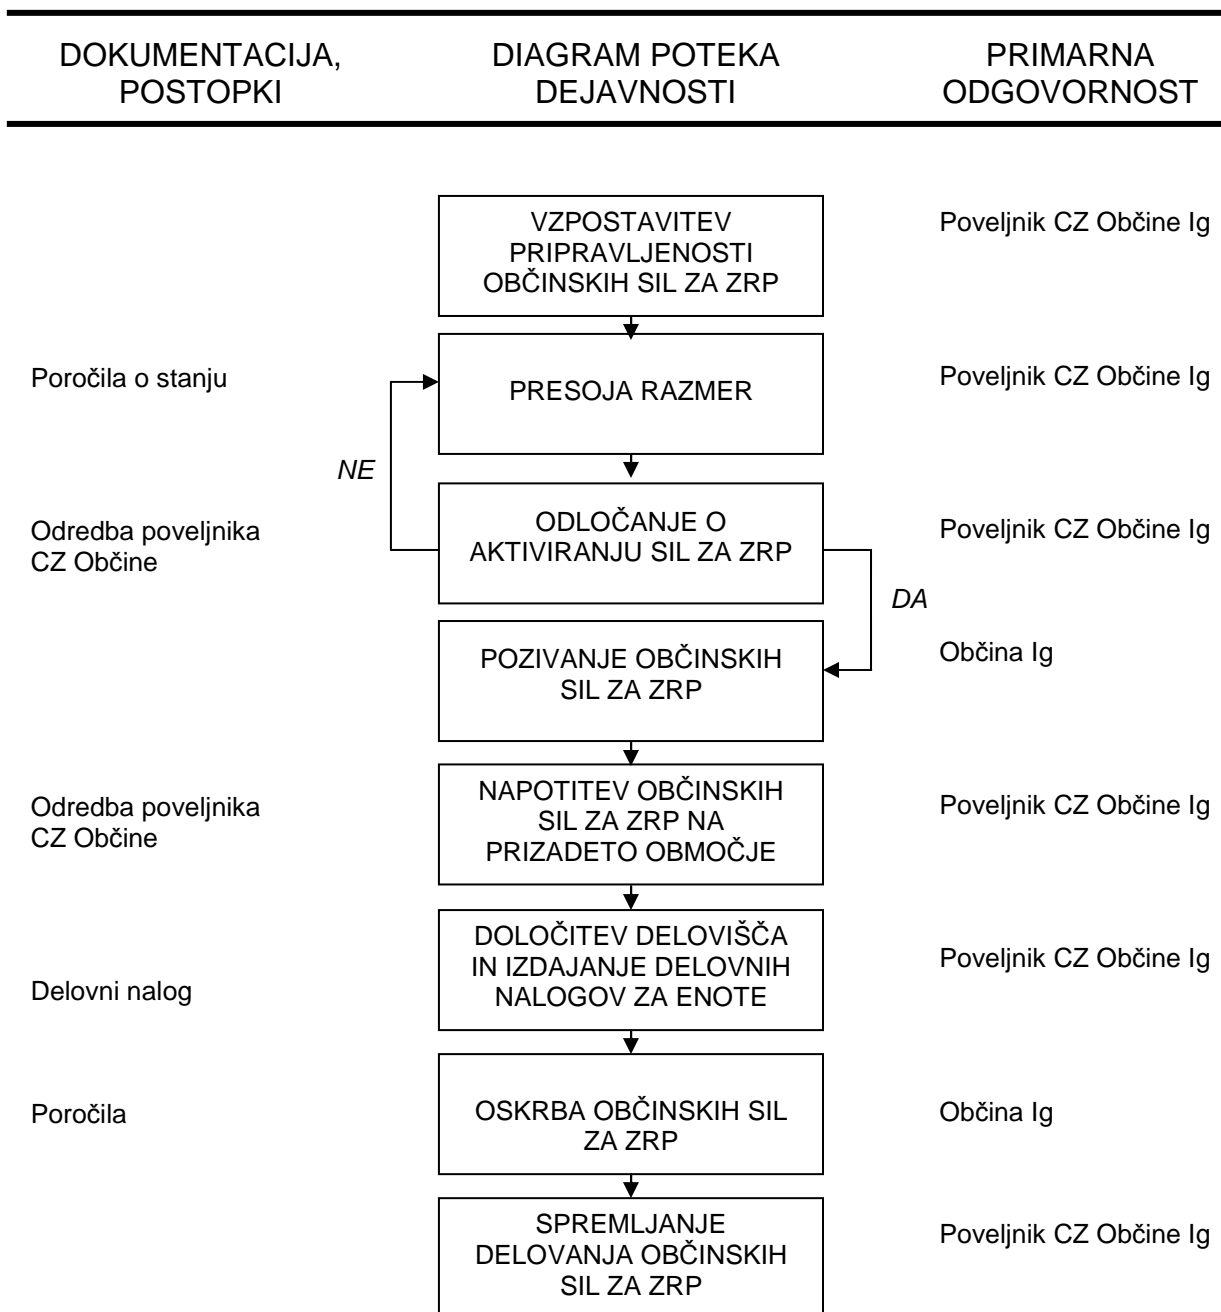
| DOKUMENTACIJA, POSTOPKI | DIAGRAM POTEKA DEJAVNOSTI | PRIMARNA ODGOVORNOST |
|---|---|---|
| | VZPOSTAVITEV PRIPRAVLJENOSTI OBČINSKIH SIL ZA ZRP | Poveljnik CZ Občine Ig |
| Poročila o stanju | PRESOJA RAZMER | Poveljnik CZ Občine Ig |
| Odredba poveljnika CZ Občine | ODLOČANJE O AKTIVIRANJU SIL ZA ZRP | Poveljnik CZ Občine Ig |
| | POZIVANJE OBČINSKIH SIL ZA ZRP | Občina Ig |
| Odredba poveljnika CZ Občine | NAPOTITEV OBČINSKIH SIL ZA ZRP NA PRIZADETO OBMOČJE | Poveljnik CZ Občine Ig |
| Delovni nalog | DOLOČITEV DELOVIŠČA IN IZDAJANJE DELOVNIH NALOGOV ZA ENOTE | Poveljnik CZ Občine Ig |
| Poročila | OSKRBA OBČINSKIH SIL ZA ZRP | Občina Ig |
| | SPREMLJANJE DELOVANJA OBČINSKIH SIL ZA ZRP | Poveljnik CZ Občine Ig |

NE

DA